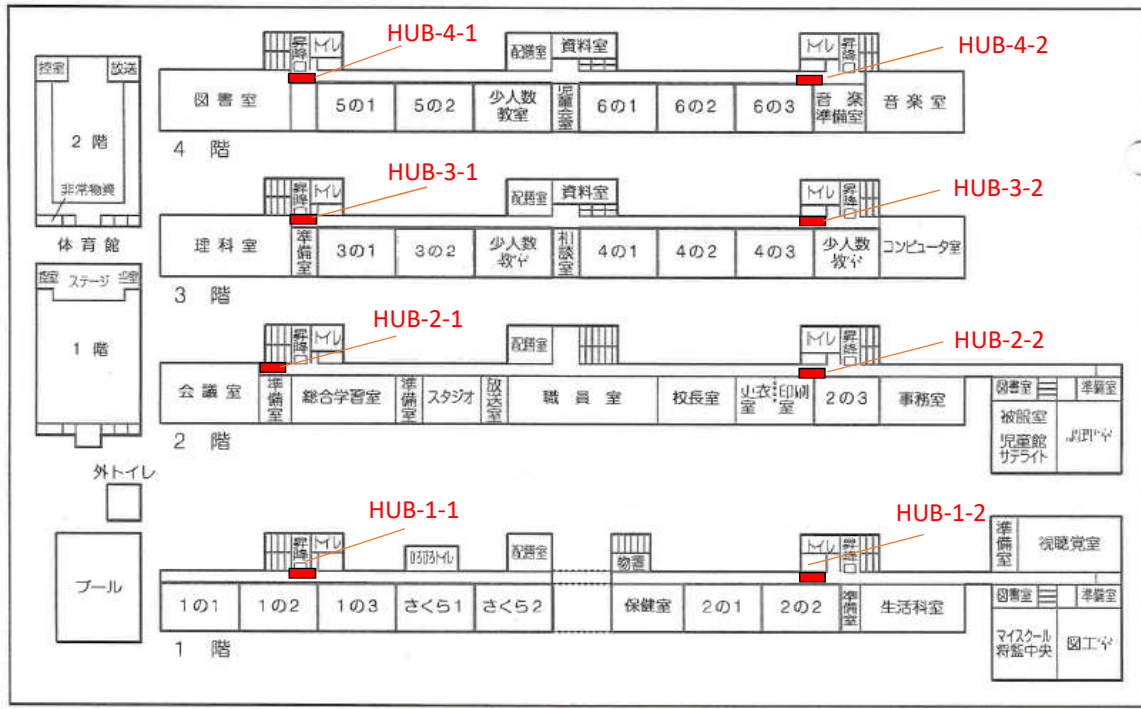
控室 放送
2 階
非常物資
体育館
控室 ステージ 控室
1 階
外トイレ
プール

HUB-4-1
HUB-4-2
昇降口 トイレ
配膳室 資料室
トイレ 昇降口
図書室 5の1 5の2 少人数教室 児童会室 6の1 6の2 6の3 音楽準備室 音楽室
4 階

HUB-3-1
HUB-3-2
昇降口 トイレ
配膳室 資料室
トイレ 昇降口
理科室 準備室 3の1 3の2 少人数教室 相談室 4の1 4の2 4の3 少人数教室 コンピュータ室
3 階

HUB-2-1
HUB-2-2
昇降口 トイレ
配膳室
トイレ 昇降口
会議室 準備室 総合学習室 準備室 スタジオ 放送室 職員室 校長室 更衣室 印刷室 2の3 事務室
図書室 準備室
被服室
児童館サテライト
調理室
2 階

HUB-1-1
HUB-1-2
昇降口 トイレ
ひろびろトイレ
配膳室
物置
トイレ 昇降口
準備室 視聴覚室
1の1 1の2 1の3 さくら1 さくら2 保健室 2の1 2の2 準備室 生活科室
図書室 準備室
マイスクール将監中央 図工室
1 階